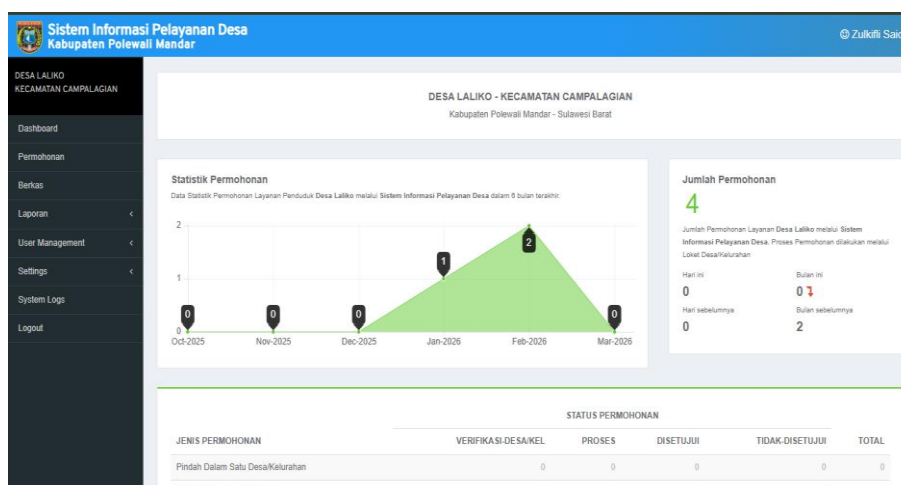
Sistem Informasi Pelayanan Desa
Kabupaten Polewali Mandar

Zulkifli Said

DESA LALIKO
KECAMATAN CAMPALAGIAN

Dashboard
Permohonan
Berkas
Laporan
User Management
Settings
System Logs
Logout

DESA LALIKO - KECAMATAN CAMPALAGIAN
Kabupaten Polewali Mandar - Sulawesi Barat

Statistik Permohonan
Data Statistik Permohonan Layanan Penduduk Desa Laliko melalui Sistem Informasi Pelayanan Desa dalam 6 bulan terakhir.

2
1
0
0 0 0 1 2 0
Oct-2025 Nov-2025 Dec-2025 Jan-2026 Feb-2026 Mar-2026

Jumlah Permohonan
4
Jumlah Permohonan Layanan Desa Laliko melalui Sistem Informasi Pelayanan Desa. Proses Permohonan dilakukan melalui Loket Desa/Kelurahan

Hari ini
0
Bulan ini
0
Hari sebelumnya
0
Bulan sebelumnya
2

STATUS PERMOHONAN

| JENIS PERMOHONAN | VERIFIKASI-DESA/KEL | PROSES | DISETUJUI | TIDAK-DISETUJUI | TOTAL |
|---|---|---|---|---|---|
| Pindah Dalam Satu Desa/Kelurahan | 0 | 0 | 0 | 0 | 0 |